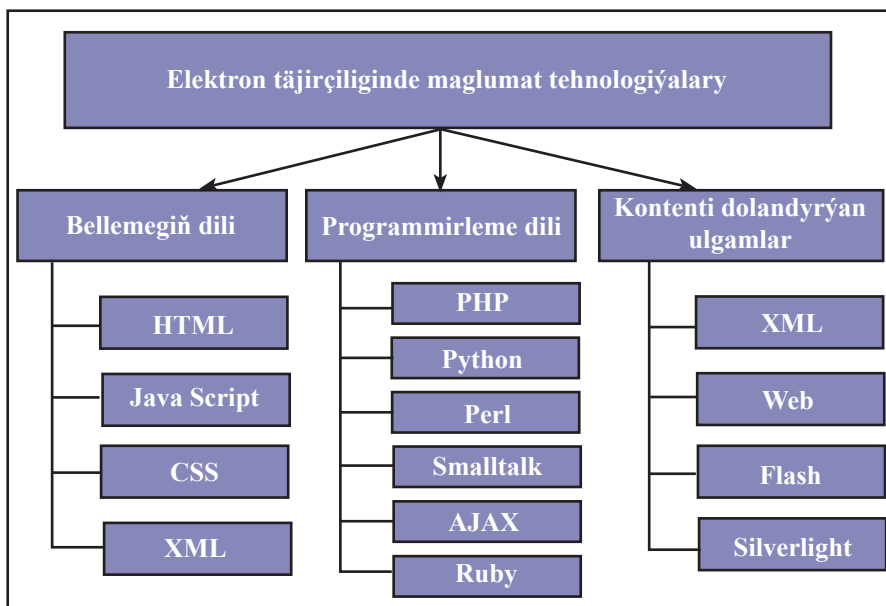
Elektron täjirçiliginde maglumat tehnologiýalary

Bellemegiň dili

HTML

Java Script

CSS

XML

Programmirleme dili

PHP

Python

Perl

Smalltalk

AJAX

Ruby

Kontenti dolandyrýan ulgamlar

XML

Web

Flash

Silverlight